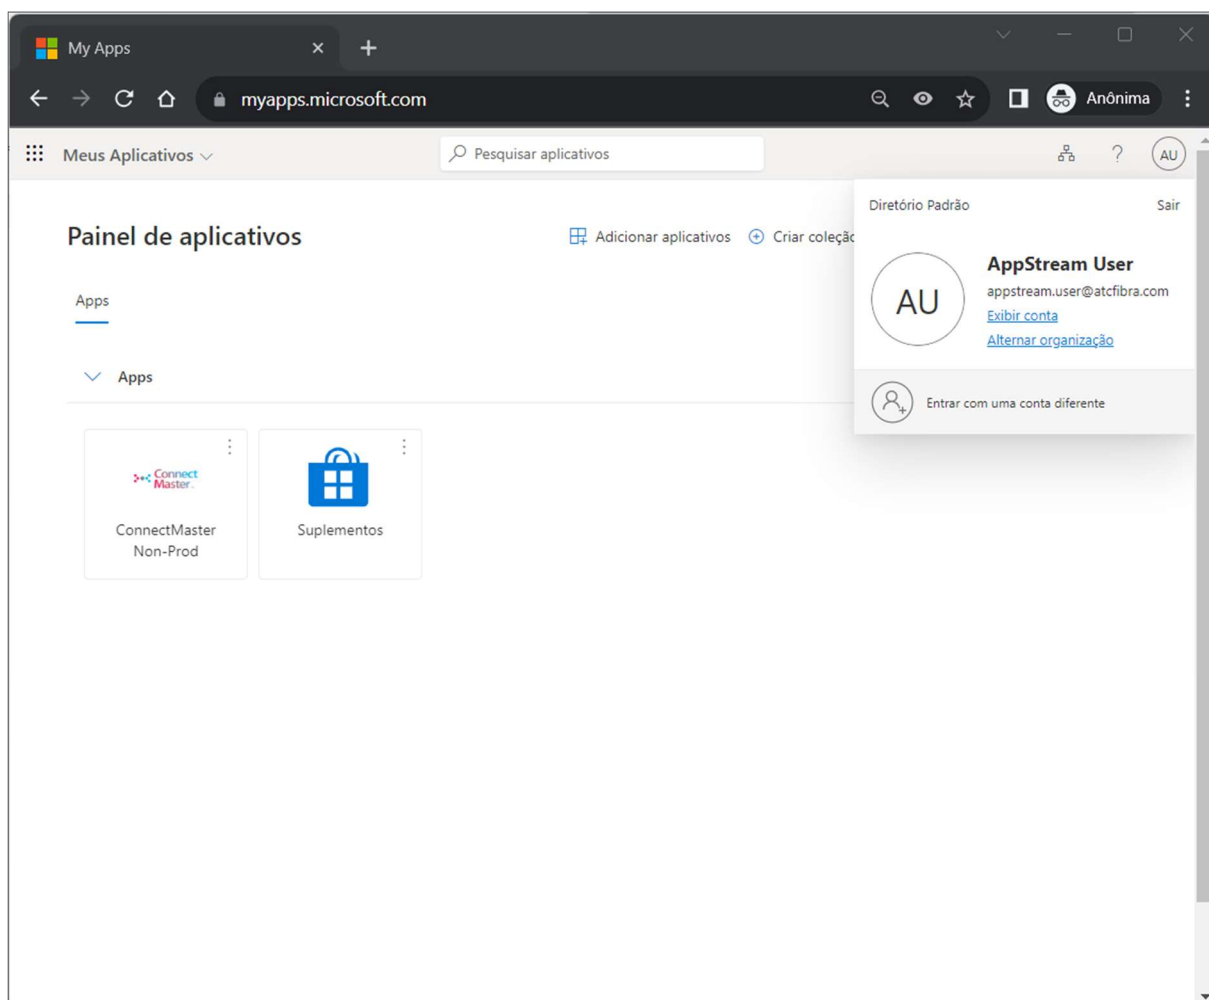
My Apps

myapps.microsoft.com

Anônima

Meus Aplicativos

Pesquisar aplicativos

AU

Painel de aplicativos

Adicionar aplicativos

Criar coleçã

Apps

Apps

Connect Master

ConnectMaster Non-Prod

Suplementos

Diretório Padrão

Sair

AU

AppStream User

appstream.user@atcfibra.com

Exibir conta

Alternar organização

Entrar com uma conta diferente